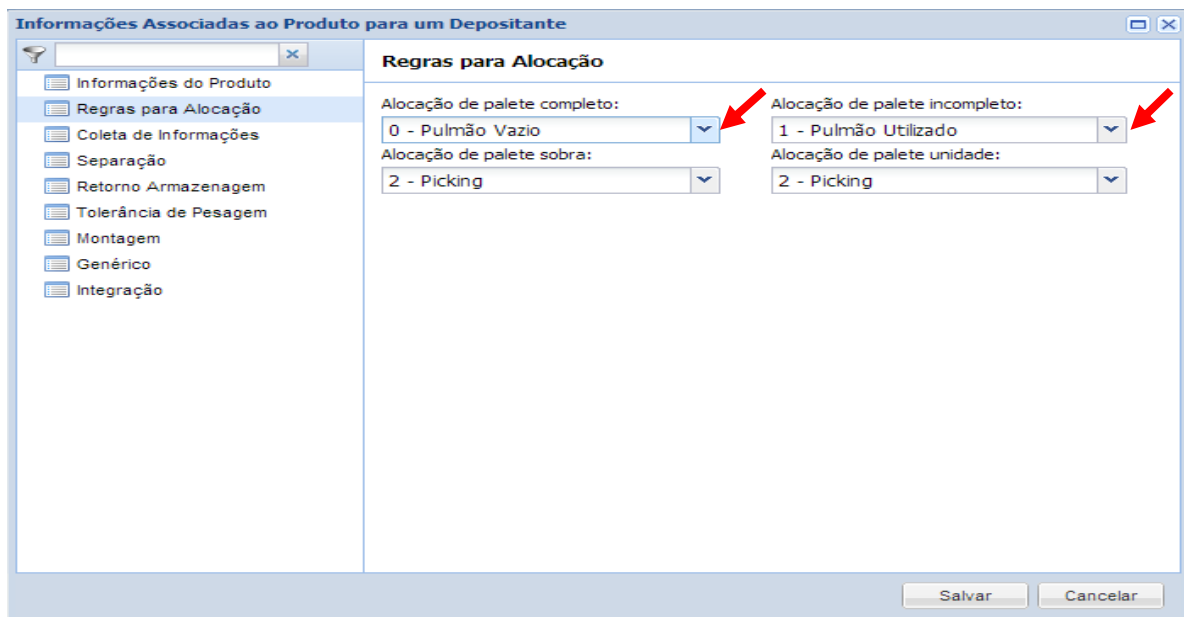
Informações Associadas ao Produto para um Depositante

Informações do Produto
Regras para Alocação
Coleta de Informações
Separação
Retorno Armazenagem
Tolerância de Pesagem
Montagem
Genérico
Integração

Regras para Alocação

Alocação de palete completo:
0 - Pulmão Vazio
Alocação de palete incompleto:
1 - Pulmão Utilizado
Alocação de palete sobra:
2 - Picking
Alocação de palete unidade:
2 - Picking

Salvar
Cancelar